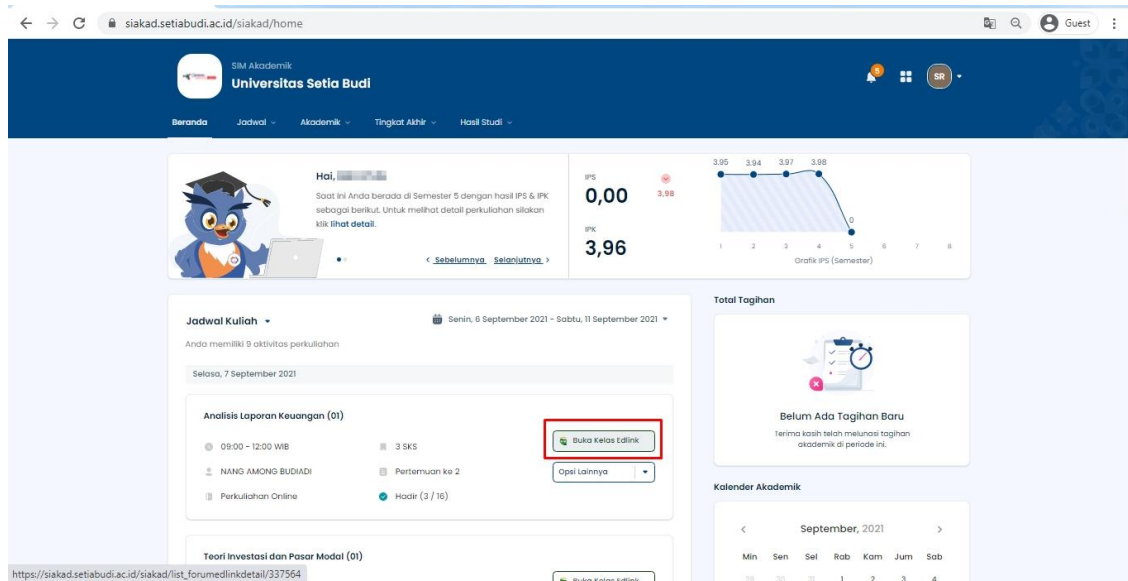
siakad.setiabudi.ac.id/siakad/home

Guest

SIM Akademik
Universitas Setia Budi

5

SR

Beranda Jadwal Akademik Tingkat Akhir Hasil Studi

Hai, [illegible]
Saat ini Anda berada di Semester 5 dengan hasil IPS & IPK sebagai berikut. Untuk melihat detail perkuliahan silakan klik lihat detail.

< Sebelumnya Selanjutnya >

IPS
0,00
3,98

IPK
3,96

3,95 3,94 3,97 3,98
0
1 2 3 4 5 6 7 8
Grafik IPS (Semester)

Jadwal Kuliah
Anda memiliki 9 aktivitas perkuliahan

Senin, 6 September 2021 - Sabtu, 11 September 2021

Selasa, 7 September 2021

Analisis Laporan Keuangan (01)
09:00 - 12:00 WIB
3 SKS
Buka Kelas Edlink
NANG AMONG BUDIADI
Pertemuan ke 2
Opsi Lainnya
Perkuliahan Online
Hadir (3 / 16)

Teori Investasi dan Pasar Modal (01)
Buka Kelas Edlink

Total Tagihan

Belum Ada Tagihan Baru
Terima kasih telah melunasi tagihan akademik di periode ini.

Kalender Akademik

September, 2021
Min Sen Sel Rab Kam Jum Sab
29 30 31 1 2 3 4

https://siakad.setiabudi.ac.id/siakad/list_forumedlinkdetail/337564